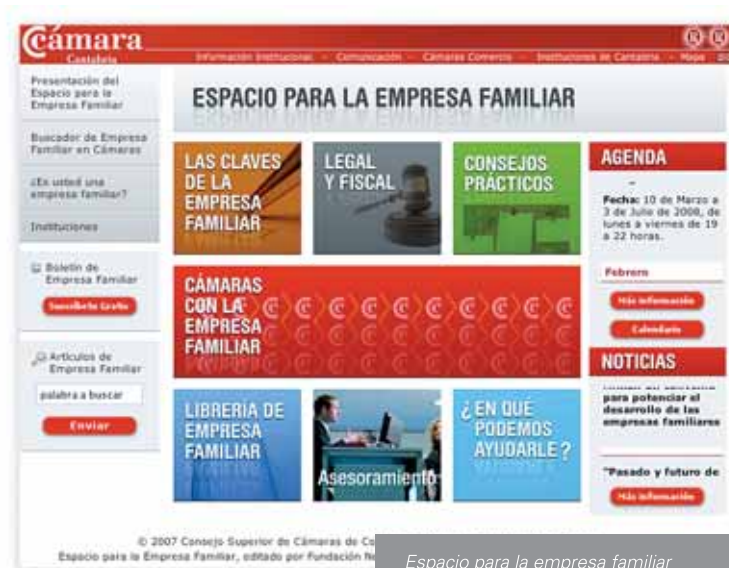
Cámara
Cantabria

Información Institucional · Comunicación · Cámaras Comercio · Instituciones de Cantabria · Mapa

Presentación del Espacio para la Empresa Familiar

Buscador de Empresa Familiar en Cámaras

¿Es usted una empresa familiar?

Instituciones

Boletín de Empresa Familiar

Suscríbete Gratis

Artículos de Empresa Familiar

palabra a buscar

Enviar

ESPACIO PARA LA EMPRESA FAMILIAR

LAS CLAVES DE LA EMPRESA FAMILIAR

LEGAL Y FISCAL

CONSEJOS PRÁCTICOS

AGENDA

Fecha: 10 de Marzo a 3 de Julio de 2008, de lunes a viernes de 19 a 22 horas.

Febrero

Más información

Calendario

CÁMARAS CON LA EMPRESA FAMILIAR

NOTICIAS

para potenciar el desarrollo de las empresas familiares

"Pasado y futuro de

Más información

LIBRERÍA DE EMPRESA FAMILIAR

Asesoramiento

¿EN QUÉ PODEMOS AYUDARLE?

© 2007 Consejo Superior de Cámaras de Co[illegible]
Espacio para la Empresa Familiar, editado por Fundación Ne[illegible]

Espacio para la empresa familiar